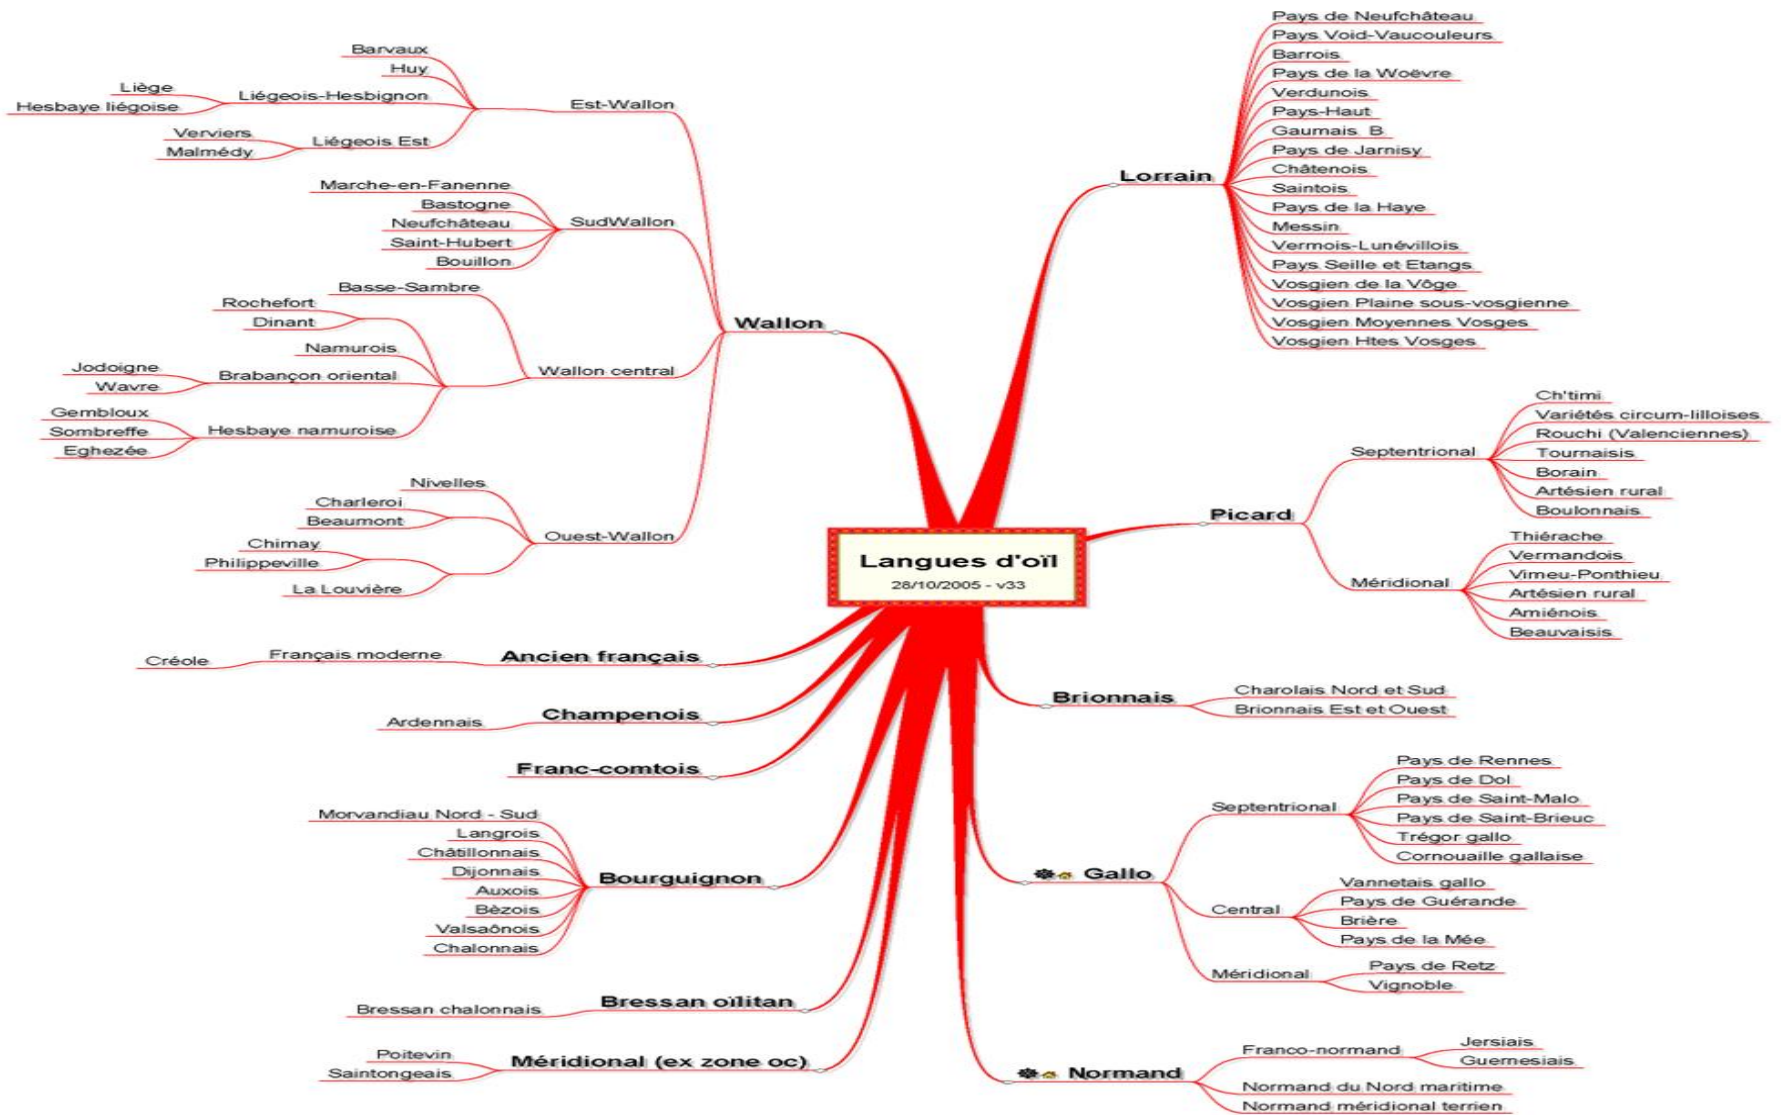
Langues d'oïl
28/10/2005 - v33

Wallon

Est-Wallon
Liégeois-Hesbignon
Barvaux
Huy
Liège
Hesbaye liégoise
Liégeois Est
Verviers
Malmédy

SudWallon
Marche-en-Fanenne
Bastogne
Neufchâteau
Saint-Hubert
Bouillon

Wallon central
Basse-Sambre
Rochefort
Dinant
Namurois
Brabançon oriental
Jodoigne
Wavre
Hesbaye namuroise
Gembloux
Sombreffe
Eghezée

Ouest-Wallon
Nivelles
Charleroi
Beaumont
Chimay
Philippeville
La Louvière

Ancien français
Français moderne
Créole

Champenois
Ardennais

Franc-comtois

Bourguignon
Morvandiau Nord - Sud
Langrois
Châtillonnais
Dijonnais
Auxois
Bèzois
Valsaônois
Chalonnais

Bressan oïlitan
Bressan chalonnais

Méridional (ex zone oc)
Poitevin
Saintongeais

Lorrain
Pays de Neufchâteau
Pays Void-Vaucouleurs
Barrois
Pays de la Woëvre
Verdunois
Pays-Haut
Gaumais B
Pays de Jarnisy
Châtenois
Saintois
Pays de la Haye
Messin
Vermois-Lunévillois
Pays Seille et Etangs
Vosgien de la Vôge
Vosgien Plaine sous-vosgienne
Vosgien Moyennes Vosges
Vosgien Htes Vosges

Picard
Septentrional
Ch'timi
Variétés circum-lilloises
Rouchi (Valenciennes)
Tournaisis
Borain
Artésien rural
Boulonnais
Méridional
Thiérache
Vermandois
Vimeu-Ponthieu
Artésien rural
Amiénois
Beauvaisis

Brionnais
Charolais Nord et Sud
Brionnais Est et Ouest

Gallo
Septentrional
Pays de Rennes
Pays de Dol
Pays de Saint-Malo
Pays de Saint-Brieuc
Trégor gallo
Cornouaille gallaise
Central
Vannetais gallo
Pays de Guérande
Brière
Pays de la Mée
Méridional
Pays de Retz
Vignoble

Normand
Franco-normand
Jersiais
Guernesiais
Normand du Nord maritime
Normand méridional terrien